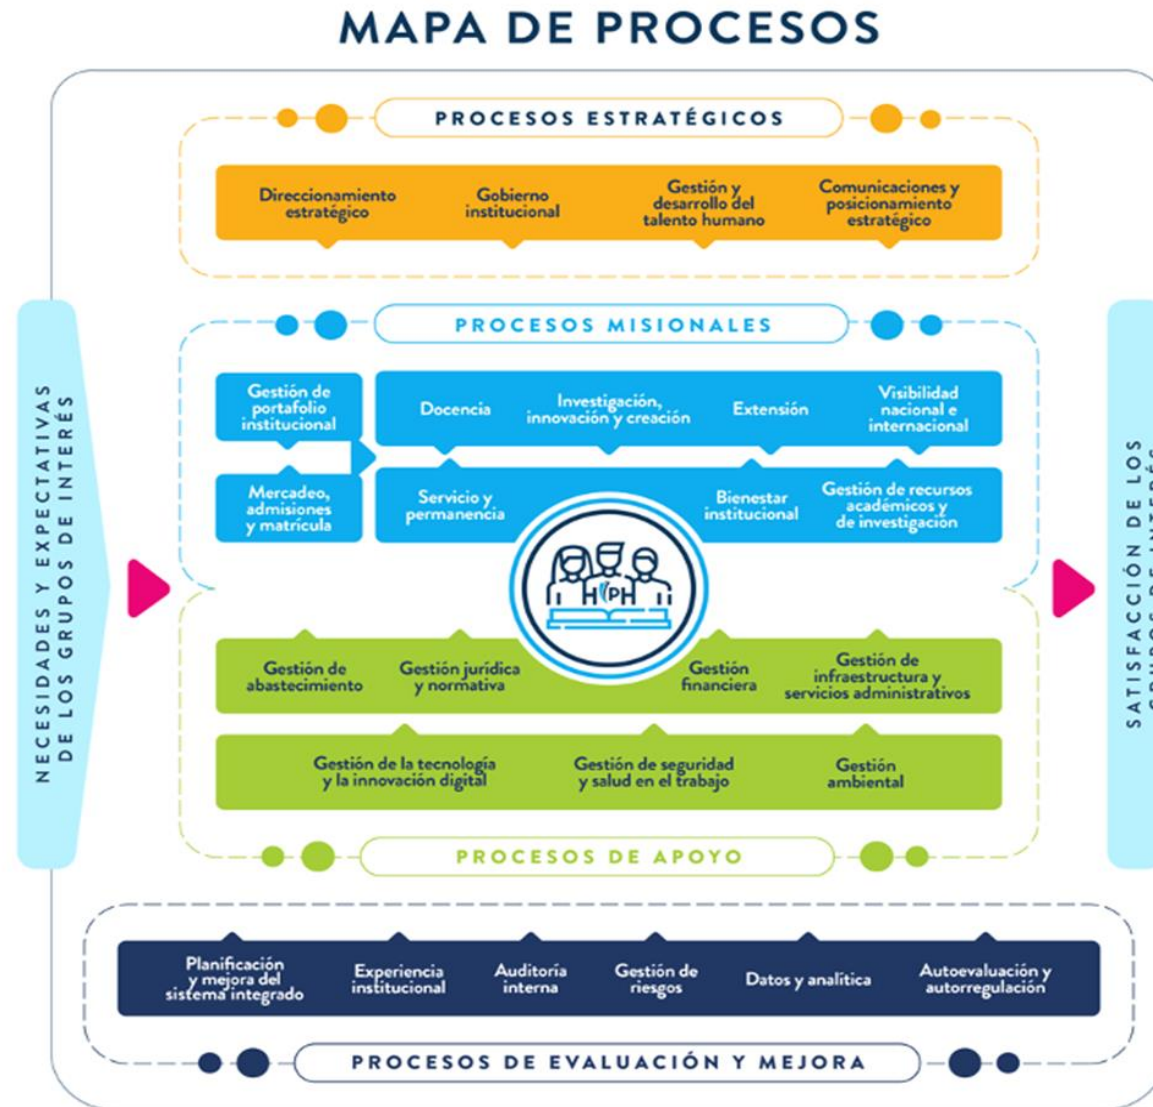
MAPA DE PROCESOS

PROCESOS ESTRATÉGICOS

Direccionamiento estratégico

Gobierno institucional

Gestión y desarrollo del talento humano

Comunicaciones y posicionamiento estratégico

NECESIDADES Y EXPECTATIVAS DE LOS GRUPOS DE INTERÉS

PROCESOS MISIONALES

Gestión de portafolio institucional

Docencia

Investigación, innovación y creación

Extensión

Visibilidad nacional e internacional

Mercadeo, admisiones y matrícula

Servicio y permanencia

Bienestar institucional

Gestión de recursos académicos y de investigación

HPH

Gestión de abastecimiento

Gestión jurídica y normativa

Gestión financiera

Gestión de infraestructura y servicios administrativos

Gestión de la tecnología y la innovación digital

Gestión de seguridad y salud en el trabajo

Gestión ambiental

PROCESOS DE APOYO

SATISFACCIÓN DE LOS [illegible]

Planificación y mejora del sistema integrado

Experiencia institucional

Auditoría interna

Gestión de riesgos

Datos y analítica

Autoevaluación y autorregulación

PROCESOS DE EVALUACIÓN Y MEJORA